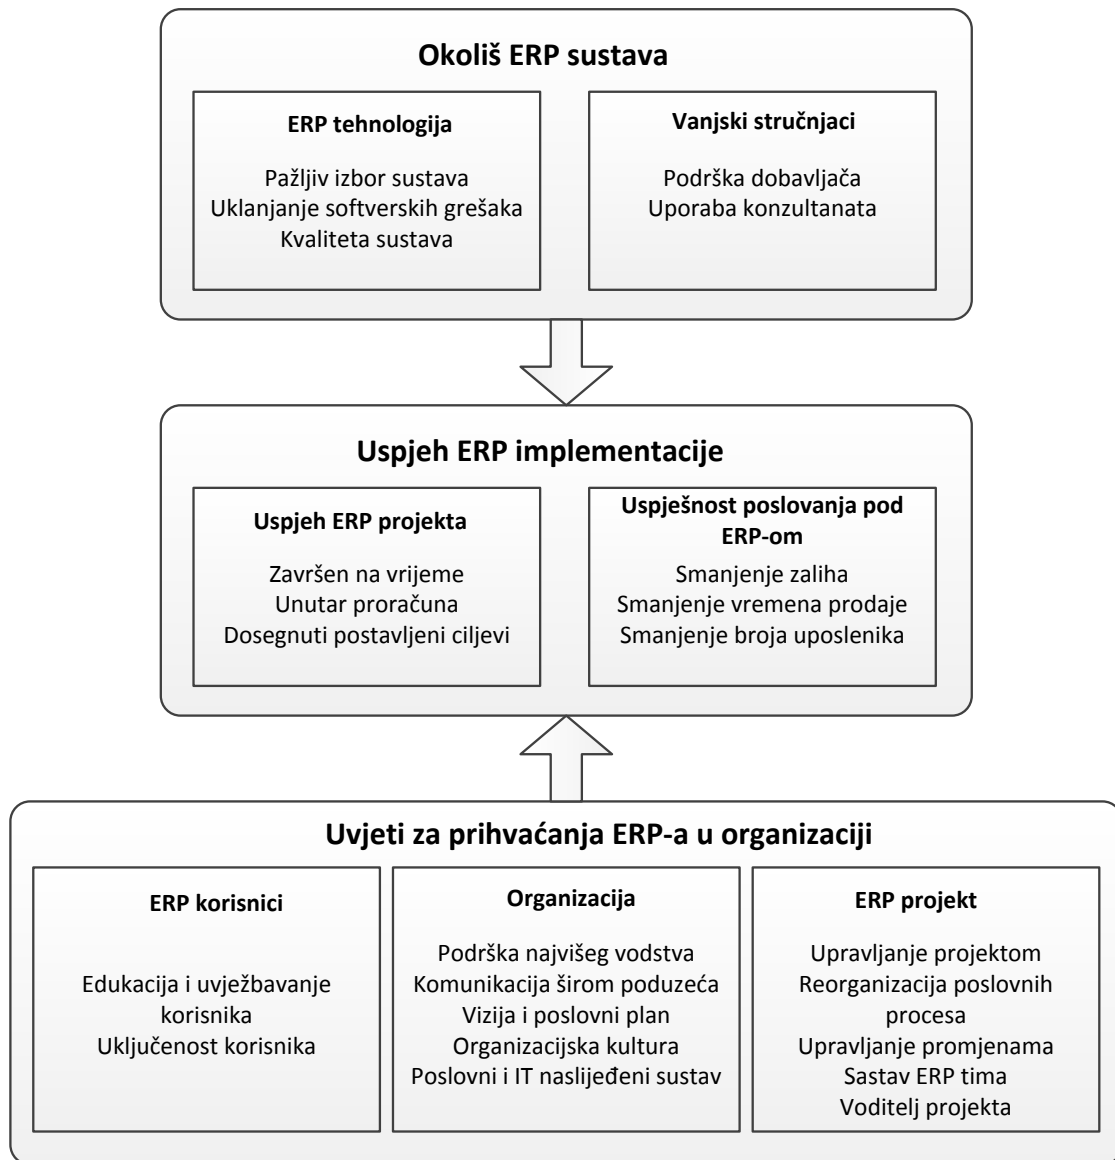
Okoliš ERP sustava

ERP tehnologija

Pažljiv izbor sustava
Uklanjanje softverskih grešaka
Kvaliteta sustava

Vanjski stručnjaci

Podrška dobavljača
Uporaba konzultanata

Uspjeh ERP implementacije

Uspjeh ERP projekta

Završen na vrijeme
Unutar proračuna
Dosegnuti postavljeni ciljevi

Uspješnost poslovanja pod ERP-om

Smanjenje zaliha
Smanjenje vremena prodaje
Smanjenje broja uposlenika

Uvjeti za prihvaćanja ERP-a u organizaciji

ERP korisnici

Edukacija i uvježbavanje korisnika
Uključenost korisnika

Organizacija

Podrška najvišeg vodstva
Komunikacija širom poduzeća
Vizija i poslovni plan
Organizacijska kultura
Poslovni i IT naslijeđeni sustav

ERP projekt

Upravljanje projektom
Reorganizacija poslovnih procesa
Upravljanje promjenama
Sastav ERP tima
Voditelj projekta